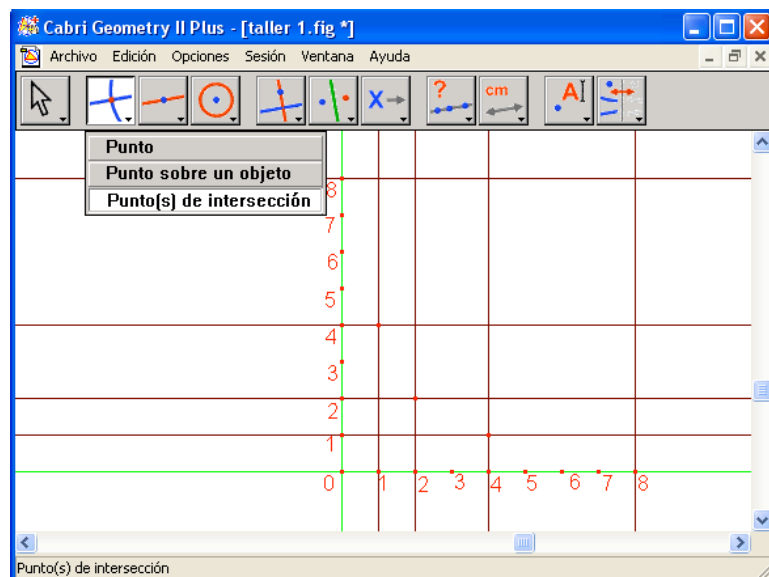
Cabri Geometry II Plus - [taller 1.fig *]

Archivo Edición Opciones Sesión Ventana Ayuda

?
cm
A

Punto
Punto sobre un objeto
Punto(s) de intersección

8
7
6
5
4
3
2
1
0 1 2 3 4 5 6 7 8

Punto(s) de intersección